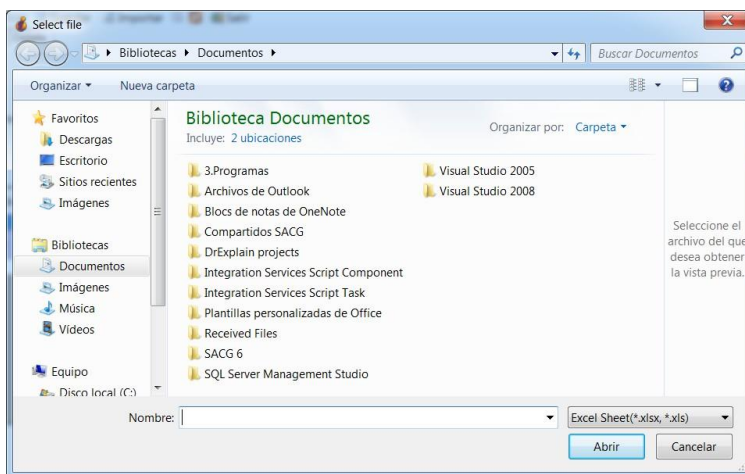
Select file

Bibliotecas ▸ Documentos ▸

Buscar Documentos

Organizar ▾ Nueva carpeta

Favoritos
Descargas
Escritorio
Sitios recientes
Imágenes

Bibliotecas
Documentos
Imágenes
Música
Vídeos

Equipo
Disco local (C:)

Biblioteca Documentos
Incluye: 2 ubicaciones

Organizar por: Carpeta ▾

3.Programas
Archivos de Outlook
Blocs de notas de OneNote
Compartidos SACG
DrExplain projects
Integration Services Script Component
Integration Services Script Task
Plantillas personalizadas de Office
Received Files
SACG 6
SQL Server Management Studio

Visual Studio 2005
Visual Studio 2008

Seleccione el archivo del que desea obtener la vista previa.

Nombre:

Excel Sheet(*.xlsx, *.xls)

Abrir

Cancelar